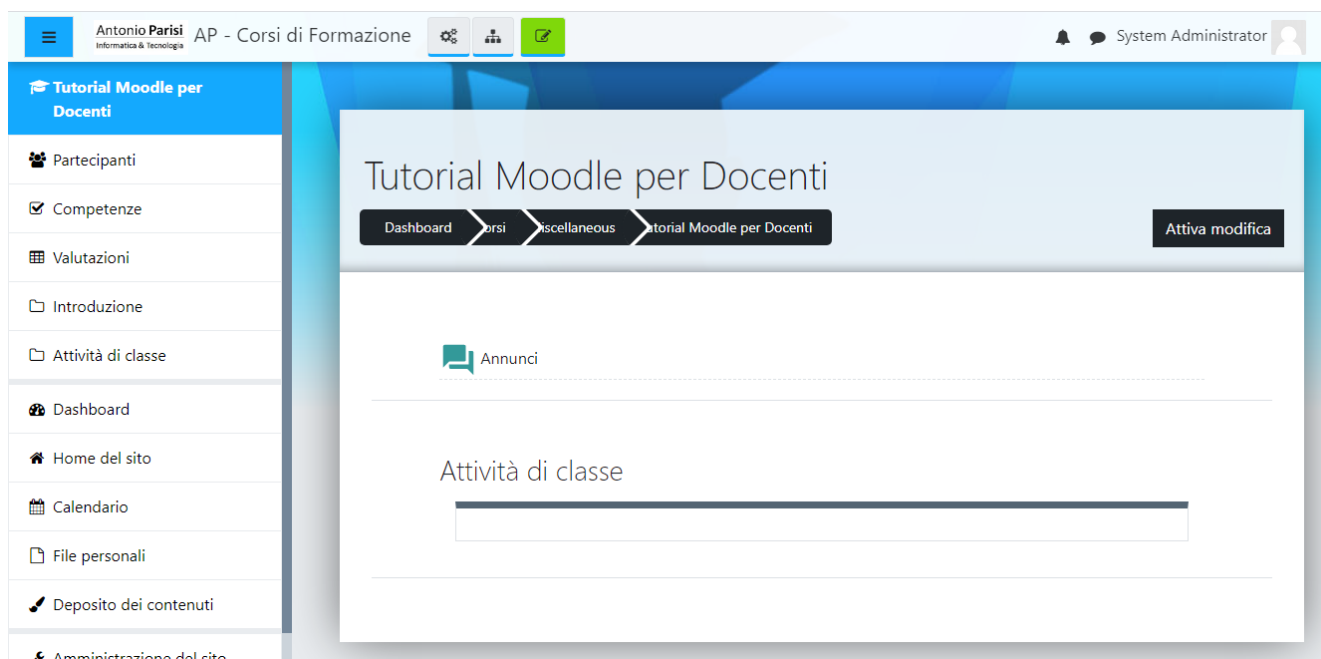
Antonio Parisi
Informatica & Tecnologia
AP - Corsi di Formazione

System Administrator

Tutorial Moodle per Docenti
Partecipanti
Competenze
Valutazioni
Introduzione
Attività di classe
Dashboard
Home del sito
Calendario
File personali
Deposito dei contenuti
Amministrazione del sito

Tutorial Moodle per Docenti
Dashboard
orsi
iscellaneous
torial Moodle per Docenti
Attiva modifica

Annunci

Attività di classe